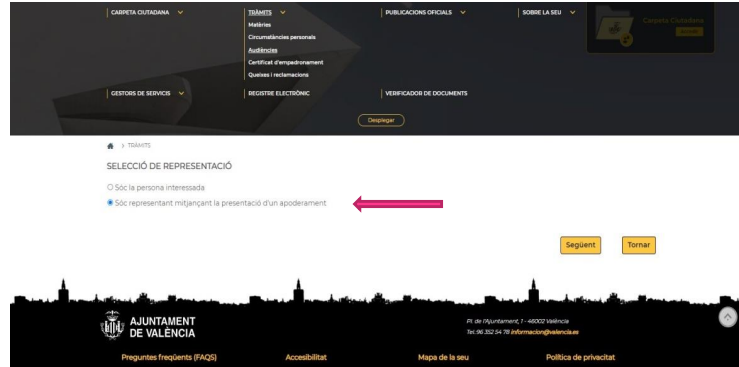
CARPETA CIUTADANA

TRÀMITS
Matèries
Circumstàncies personals
Audiències
Certificat d'empadronament
Queixes i reclamacions

PUBLICACIONS OFICIALS

SOBRE LA SEU

Carpeta Ciutadana
Accedir

GESTORS DE SERVICIS

REGISTRE ELECTRÒNIC

VERIFICADOR DE DOCUMENTS

Desplegar

> TRÀMITS

SELECCIÓ DE REPRESENTACIÓ

Sóc la persona interessada

Sóc representant mitjançant la presentació d'un apoderament

Següent

Tornar

AJUNTAMENT DE VALÈNCIA

Pl. de l'Ajuntament, 1 - 46002 València
Tel. 96 352 54 78 informacion@valencia.es

Preguntes freqüents (FAQS)

Accesibilitat

Mapa de la seu

Política de privacitat